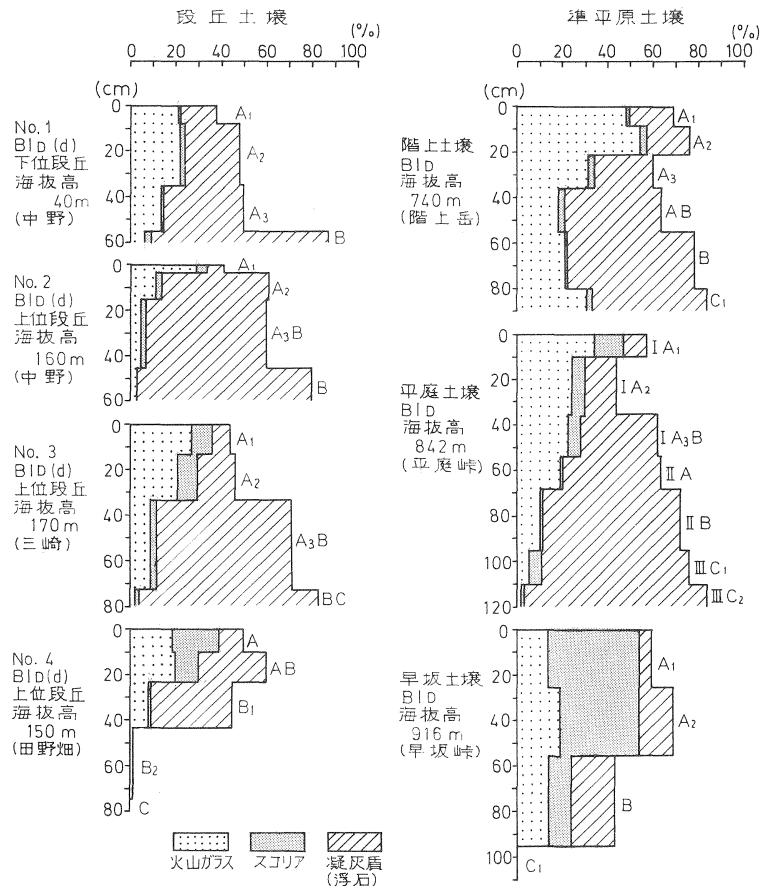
段丘土壌

0 20 40 60 80 100 (%)

(cm)

No. 1
BlD(d)
下位段丘
海抜高
40m
(中野)

0 20 40 60
$A_1$ $A_2$ $A_3$ B

No. 2
BlD(d)
上位段丘
海抜高
160m
(中野)

0 20 40 60
$A_1$ $A_2$ $A_3B$ B

No. 3
BlD(d)
上位段丘
海抜高
170m
(三崎)

0 20 40 60 80
$A_1$ $A_2$ $A_3B$ BC

No. 4
BlD(d)
上位段丘
海抜高
150m
(田野畑)

0 20 40 60 80
A AB $B_1$ $B_2$ C

準平原土壌

0 20 40 60 80 100 (%)

(cm)

階上土壌
BlD
海抜高
740m
(階上岳)

0 20 40 60 80
$A_1$ $A_2$ $A_3$ AB B $C_1$

平庭土壌
BlD
海抜高
842m
(平庭峠)

0 20 40 60 80 100 120
I$A_1$ I$A_2$ I$A_3B$ IIA IIB III$C_1$ III$C_2$

早坂土壌
BlD
海抜高
916m
(早坂峠)

0 20 40 60 80 100
$A_1$ $A_2$ B $C_1$

火山ガラス スコリア 凝灰盾(浮石)